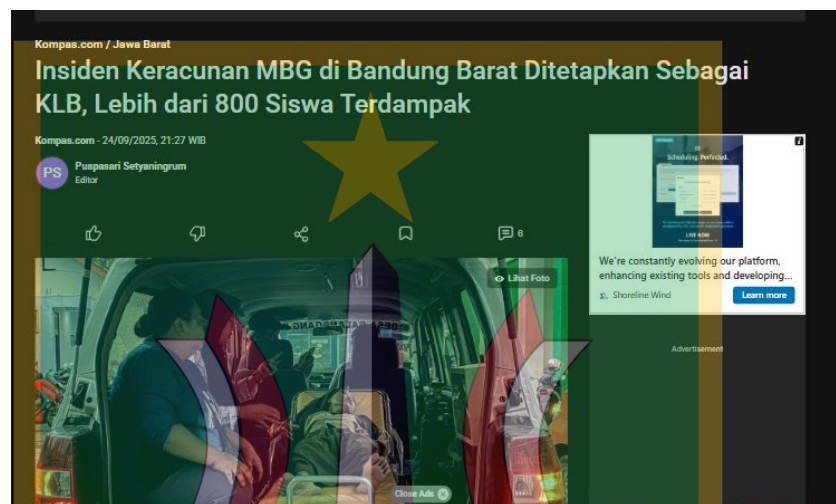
Kompas.com / Jawa Barat

Insiden Keracunan MBG di Bandung Barat Ditetapkan Sebagai KLB, Lebih dari 800 Siswa Terdampak

Kompas.com - 24/09/2025, 21:27 WIB

PS Puspasari Setyaningrum
Editor

6

Lihat Foto

Scheduling. Perfected.

LIVE NOW

We're constantly evolving our platform, enhancing existing tools and developing...

Shoreline Wind

Learn more

Advertisement

Close Ads